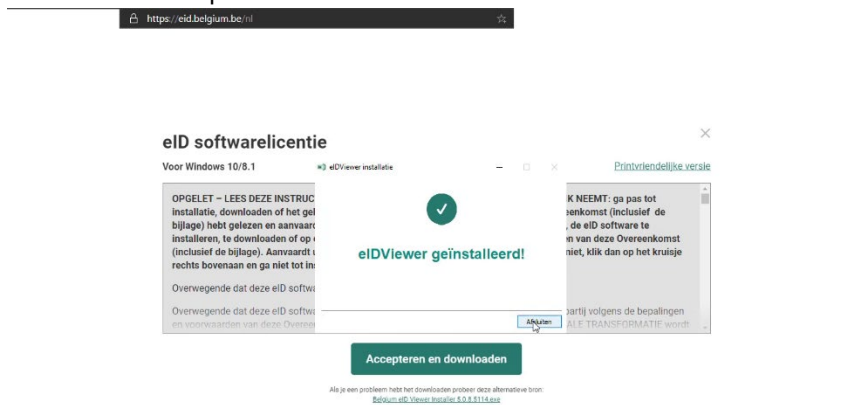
https://eid.belgium.be/nl

eID softwarelicentie

Voor Windows 10/8.1

eIDViewer installatie

Printvriendelijke versie

OPGELET – LEES DEZE INSTRUC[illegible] K NEEMT: ga pas tot installatie, downloaden of het gel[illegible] eenkomst (inclusief de bijlage) hebt gelezen en aanvaard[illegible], de eID software te installeren, te downloaden of op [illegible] n van deze Overeenkomst (inclusief de bijlage). Aanvaardt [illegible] niet, klik dan op het kruisje rechts bovenaan en ga niet tot ins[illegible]

Overwegende dat deze eID softw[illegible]

Overwegende dat deze eID softw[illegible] partij volgens de bepalingen en voorwaarden van deze Overee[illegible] ALE TRANSFORMATIE wordt

eIDViewer geïnstalleerd!

Afsluiten

Accepteren en downloaden

Als je een probleem hebt het downloaden probeer deze alternatieve bron:
Belgium eID Viewer Installer 5.0.8.5114.exe